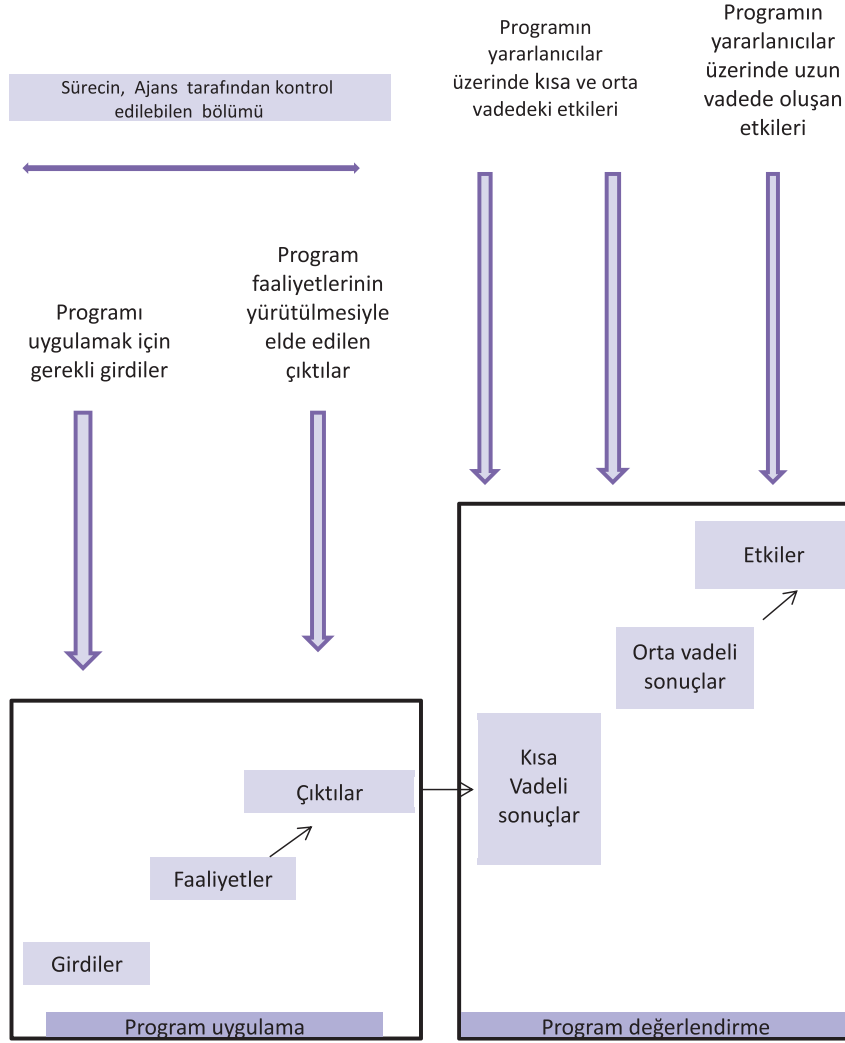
Sürecin, Ajans tarafından kontrol edilebilen bölümü

Programın yararlanıcılar üzerinde kısa ve orta vadedeki etkileri

Programın yararlanıcılar üzerinde uzun vadede oluşan etkileri

Programı uygulamak için gerekli girdiler

Program faaliyetlerinin yürütülmesiyle elde edilen çıktılar

Etkiler

Orta vadeli sonuçlar

Kısa Vadeli sonuçlar

Çıktılar

Faaliyetler

Girdiler

Program uygulama

Program değerlendirme